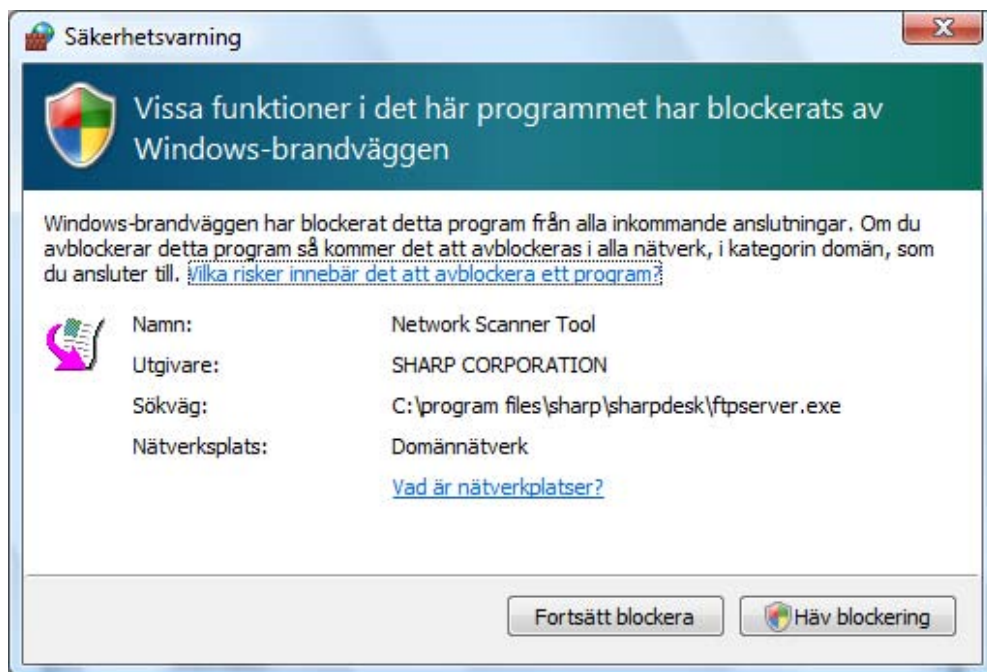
Säkerhetsvarning

X

Vissa funktioner i det här programmet har blockerats av Windows-brandväggen

Windows-brandväggen har blockerat detta program från alla inkommande anslutningar. Om du avblockerar detta program så kommer det att avblockeras i alla nätverk, i kategorin domän, som du ansluter till. Vilka risker innebär det att avblockera ett program?

| | |
|---|---|
| Namn: | Network Scanner Tool |
| Utgivare: | SHARP CORPORATION |
| Sökväg: | C:\program files\sharp\sharpdesk\ftpserver.exe |
| Nätverksplats: | Domännätverk |

Vad är nätverkplatser?

Fortsätt blockera

Häv blockering